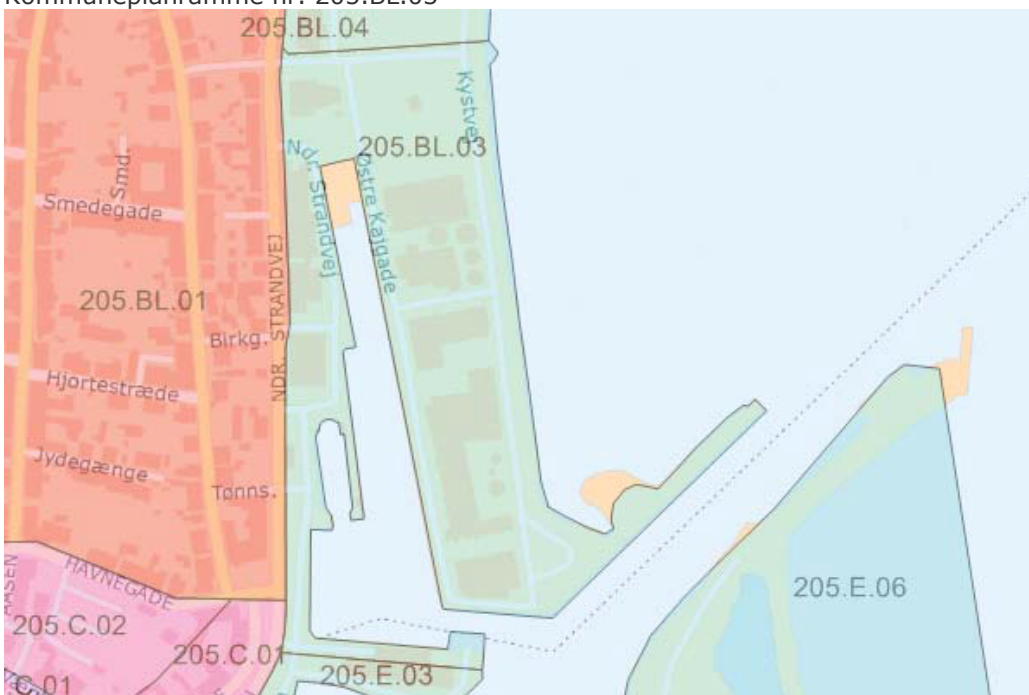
Kommuneplanramme nr. 205.BL.03

205.BL.04

Kystvej

205.BL.03

Ndr. Strandvej

Østre Kajgade

Smd.

Smedegade

NDR. STRANDVEJ

205.BL.01

Birkg.

Hjortestræde

Jydegænge

Tønns.

HAVNEGADE

205.E.06

205.C.02

205.C.01

205.E.03

C.01